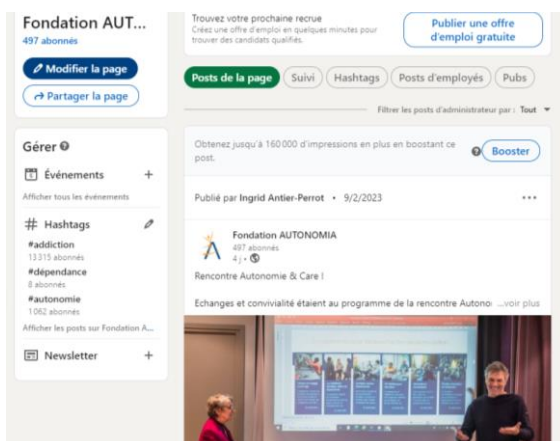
Fondation AUT...
497 abonnés

Modifier la page

Partager la page

Gérer

Événements +

Afficher tous les événements

Hashtags

#addiction
13 315 abonnés

#dépendance
8 abonnés

#autonomie
1 062 abonnés

Afficher les posts sur Fondation A...

Newsletter +

Trouvez votre prochaine recrue
Créez une offre d'emploi en quelques minutes pour trouver des candidats qualifiés.

Publier une offre d'emploi gratuite

Posts de la page | Suivi | Hashtags | Posts d'employés | Pubs

Filtrer les posts d'administrateur par : Tout

Obtenez jusqu'à 160 000 d'impressions en plus en boostant ce post.

Booster

Publié par Ingrid Antier-Perrot • 9/2/2023

Fondation AUTONOMIA
497 abonnés
4 j •

Rencontre Autonomie & Care !

Echanges et convivialité étaient au programme de la rencontre Autono ...voir plus